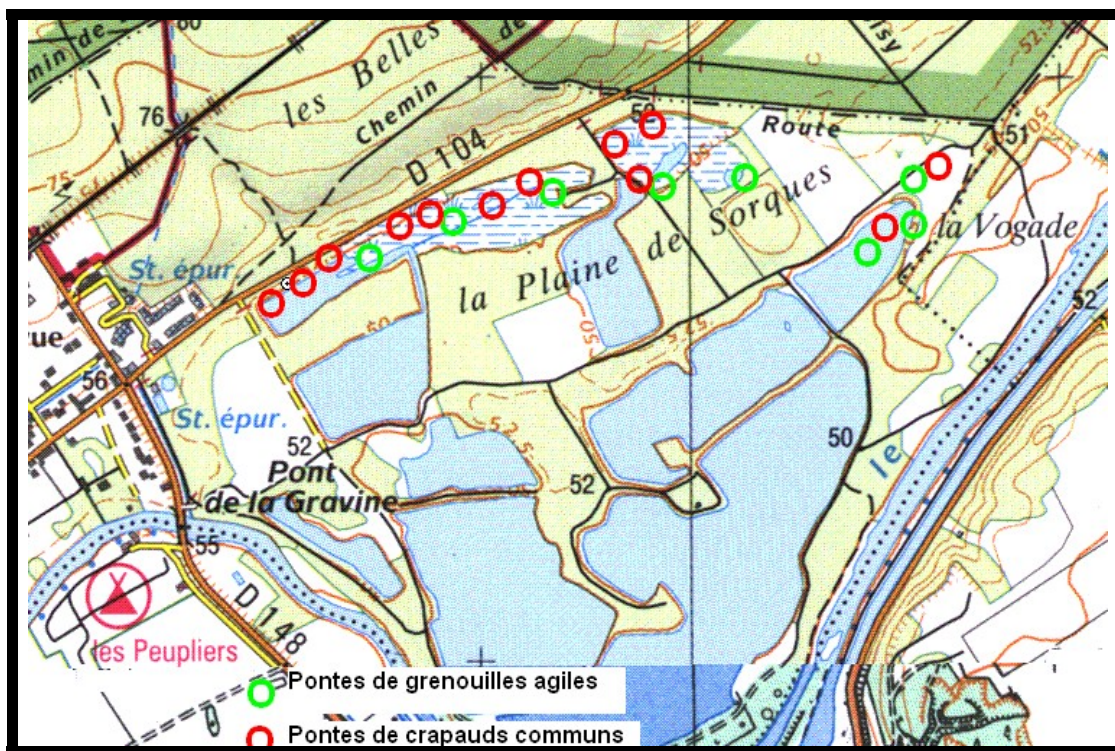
min de
80
les Belles
de
isy
52.5
76
Chemin
50
Route
51
D 104
75
la Plaine de Sorques
la Vogade
St. épur.
52
ue
50
56
St. épur.
52.5
52
50
le
Pont de la Gravine
52
55
D 148
les Peupliers
Pontes de grenouilles agiles
Pontes de crapauds communs